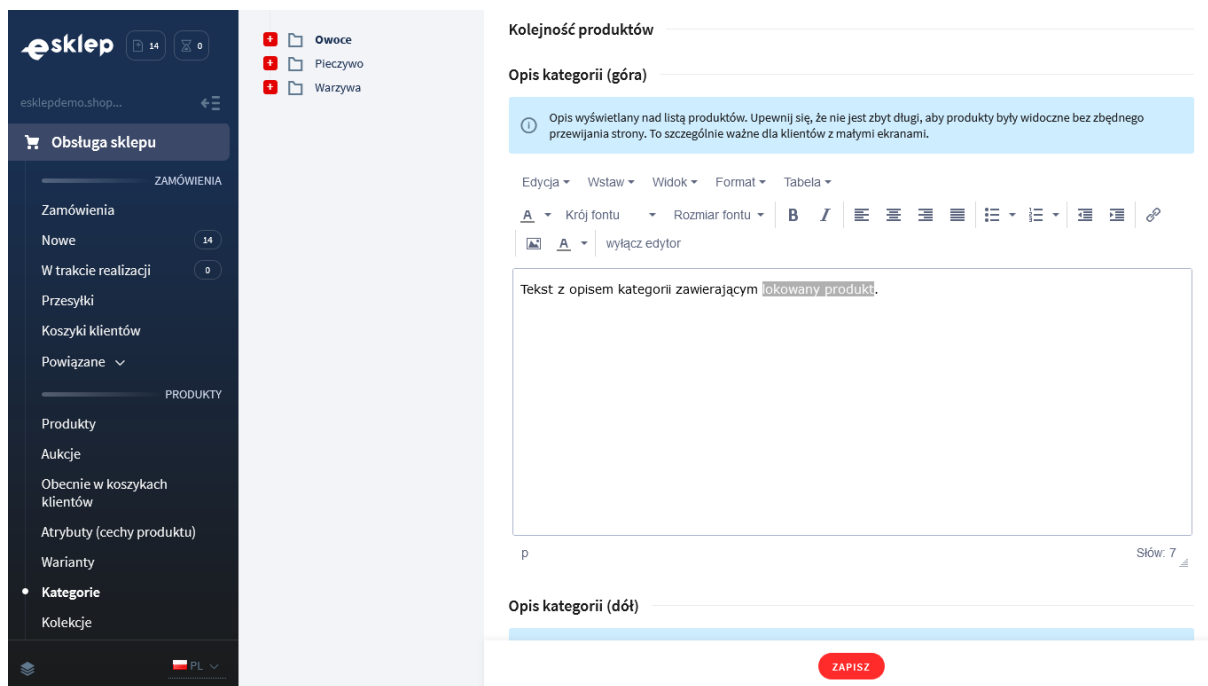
esklep 14 0

esklepdemo.shop...

Obsługa sklepu

ZAMÓWIENIA

Zamówienia

Nowe 14

W trakcie realizacji 0

Przesyłki

Koszyki klientów

Powiązane

PRODUKTY

Produkty

Aukcje

Obecnie w koszykach klientów

Atrybuty (cechy produktu)

Warianty

Kategorie

Kolekcje

PL

Owoce

Pieczywo

Warzywa

Kolejność produktów

Opis kategorii (góra)

Opis wyświetlany nad listą produktów. Upewnij się, że nie jest zbyt długi, aby produkty były widoczne bez zbędnego przewijania strony. To szczególnie ważne dla klientów z małymi ekranami.

Edycja Wstaw Widok Format Tabela

Krój fontu Rozmiar fontu B I

wyłącz edytor

Tekst z opisem kategorii zawierającym lokowany produkt.

p

Słów: 7

Opis kategorii (dół)

ZAPISZ